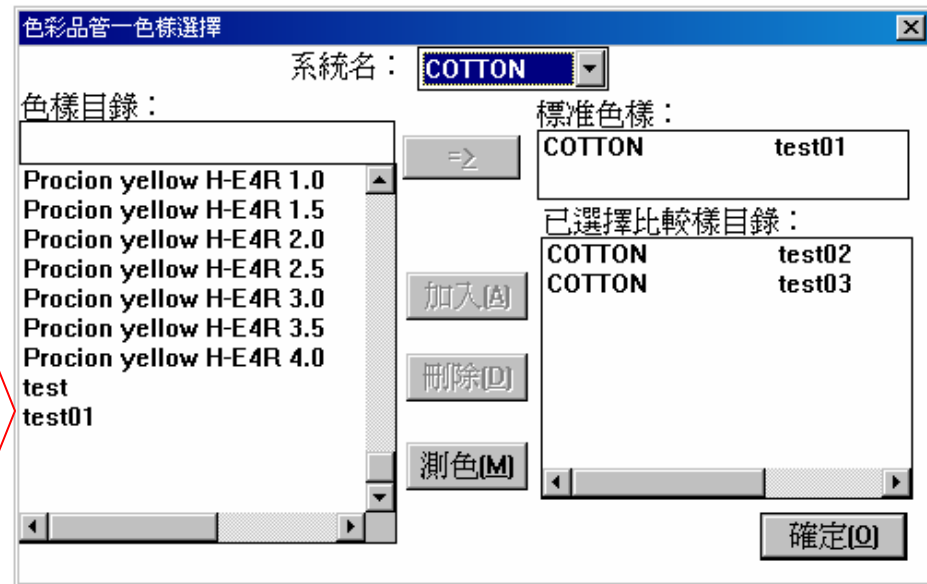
色彩品管一色樣選擇

系統名： COTTON

色樣目錄：

=>

Procion yellow H-E4R 1.0
Procion yellow H-E4R 1.5
Procion yellow H-E4R 2.0
Procion yellow H-E4R 2.5
Procion yellow H-E4R 3.0
Procion yellow H-E4R 3.5
Procion yellow H-E4R 4.0
test
test01

標准色樣：

| COTTON | test01 |
|---|---|

已選擇比較樣目錄：

| COTTON | test02 |
|---|---|
| COTTON | test03 |

加入(A)

刪除(D)

測色(M)

確定(O)